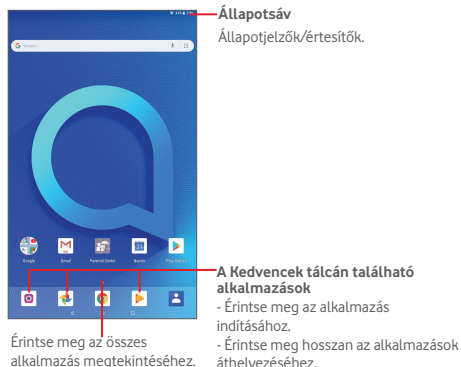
Állapotsáv
Állapotjelzők/értesítők.

A Kedvencek tálcán található alkalmazások
- Érintse meg az alkalmazás indításához.
- Érintse meg hosszan az alkalmazások áthelyezéséhez.

Érintse meg az összes alkalmazás megtekintéséhez.

Google
Gmail
Parental Center
Backup
Play Store